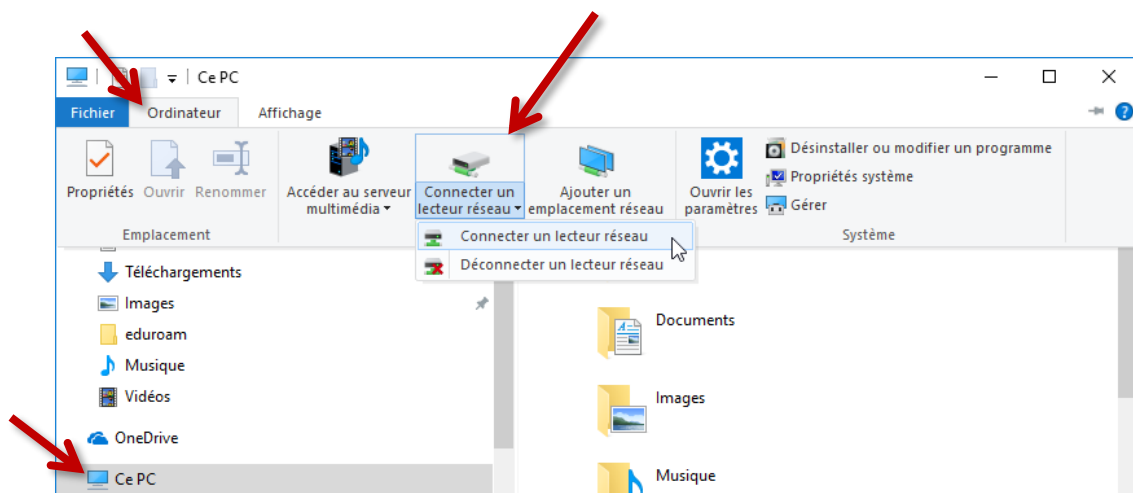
Ce PC

Fichier
Ordinateur
Affichage

Propriétés
Ouvrir
Renommer
Emplacement

Accéder au serveur multimédia
Connecter un lecteur réseau
Ajouter un emplacement réseau

Ouvrir les paramètres
Désinstaller ou modifier un programme
Propriétés système
Gérer
Système

Connecter un lecteur réseau
Déconnecter un lecteur réseau

Téléchargements
Images
eduroam
Musique
Vidéos
OneDrive
Ce PC

Documents
Images
Musique